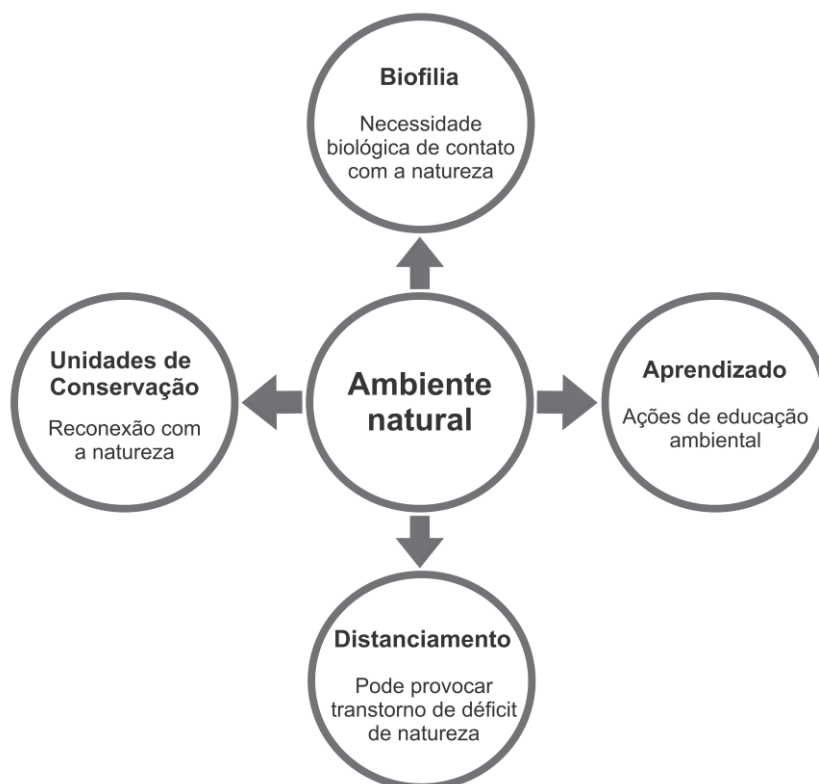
Biofilia

Necessidade biológica de contato com a natureza

Unidades de Conservação

Reconexão com a natureza

Ambiente natural

Aprendizado

Ações de educação ambiental

Distanciamento

Pode provocar transtorno de déficit de natureza